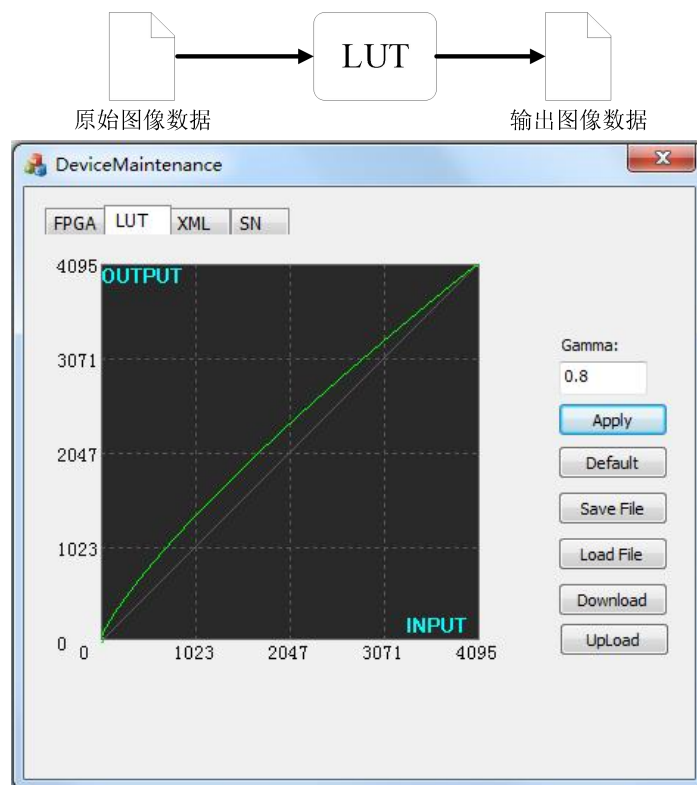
LUT

原始图像数据

输出图像数据

DeviceMaintenance

FPGA LUT XML SN

4095 OUTPUT

3071

2047

1023

0

INPUT

0 1023 2047 3071 4095

Gamma:

0.8

Apply

Default

Save File

Load File

Download

UpLoad